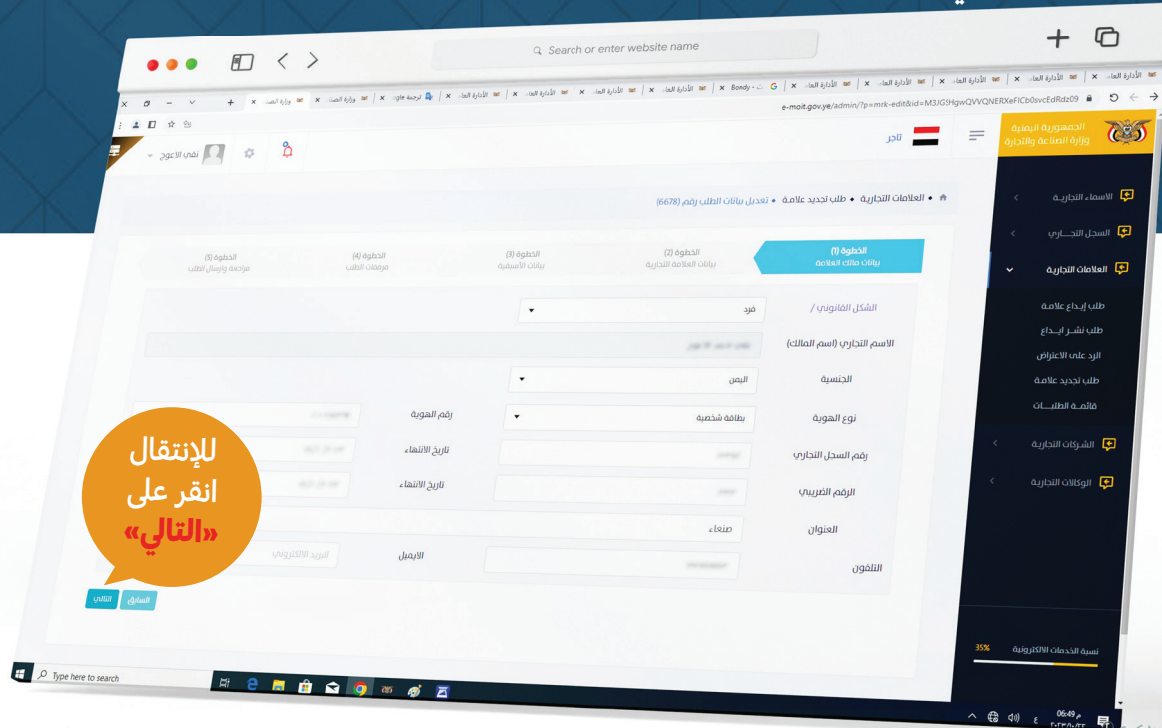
Search or enter website name

e-moit.gov.ye/admin/?p=mrk-edit&id=M3JG1HgwQVVQNERXeFICb0svcEdRdz09

Bondy

ترجمة جوجل

وزارة الص

الأدارة العا

الجمهورية اليمنية
وزارة الصناعة والتجارة

تاجر

نقي الاعوج

الاسماء التجاريـة

السجل التجـــاري

العلامات التجارية

طلب إيـداع علامـة

طلب نشـر ايـداع

الرد على الاعتراض

طلب تجديد علامة

قائمـة الطلبـات

الشركات التجارية

الوكالات التجارية

نسبة الخدمات الالكترونية

35%

العلامات التجارية • طلب تجديد علامة • تعديل بيانات الطلب رقم (6678)

الخطوة (1)
بيانات مالك العلامة

الخطوة (2)
بيانات العلامة التجارية

الخطوة (3)
بيانات الأسبقية

الخطوة (4)
مرفقات الطلب

الخطوة (5)
مراجعة وإرسال الطلب

الشكل القانوني /

فرد

الاسم التجاري (اسم المالك)

الجنسية

اليمن

نوع الهوية

بطاقة شخصية

رقم الهوية

رقم السجل التجاري

تاريخ الانتهاء

الرقم الضريبي

تاريخ الانتهاء

العنوان

صنعاء

التلفون

الايميل

البريد الالكتروني

السابق

التالي

للإنتقال انقر على «التالي»

Type here to search

06:49 م